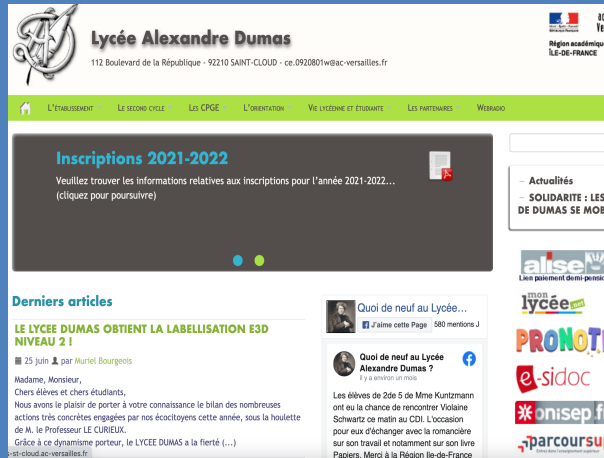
Lycée Alexandre Dumas

112 Boulevard de la République - 92210 SAINT-CLOUD - ce.0920801w@ac-versailles.fr

ac
Ve

Région académique
ÎLE-DE-FRANCE

L'établissement Le second cycle Les CPGE L'orientation Vie lycéenne et étudiante Les partenaires Webradio

Inscriptions 2021-2022

Veuillez trouver les informations relatives aux inscriptions pour l'année 2021-2022... (cliquez pour poursuivre)

Actualités

SOLIDARITE : LES
DE DUMAS SE MOB

Derniers articles

LE LYCEE DUMAS OBTIENT LA LABELLISATION E3D NIVEAU 2 !

25 juin par Muriel Bourgeois

Madame, Monsieur,
Chers élèves et chers étudiants,
Nous avons le plaisir de porter à votre connaissance le bilan des nombreuses actions très concrètes engagées par nos écocitoyens cette année, sous la houlette de M. le Professeur LE CURIEUX.
Grâce à ce dynamisme porteur, le LYCEE DUMAS a la fierté (...)

Quoi de neuf au Lycée...

J'aime cette Page 580 mentions J

Quoi de neuf au Lycée Alexandre Dumas ?
Il y a environ un mois

Les élèves de 2de 5 de Mme Kuntzmann ont eu la chance de rencontrer Violaine Schwartz ce matin au CDI. L'occasion pour eux d'échanger avec la romancière sur son travail et notamment sur son livre Papiers. Merci à la Région Île-de-France

alise
Lien paiement demi-pension

mon lycée.net

PRONOT

e-sidoc

onisep.f

parcoursup

s-st-cloud.ac-versailles.fr